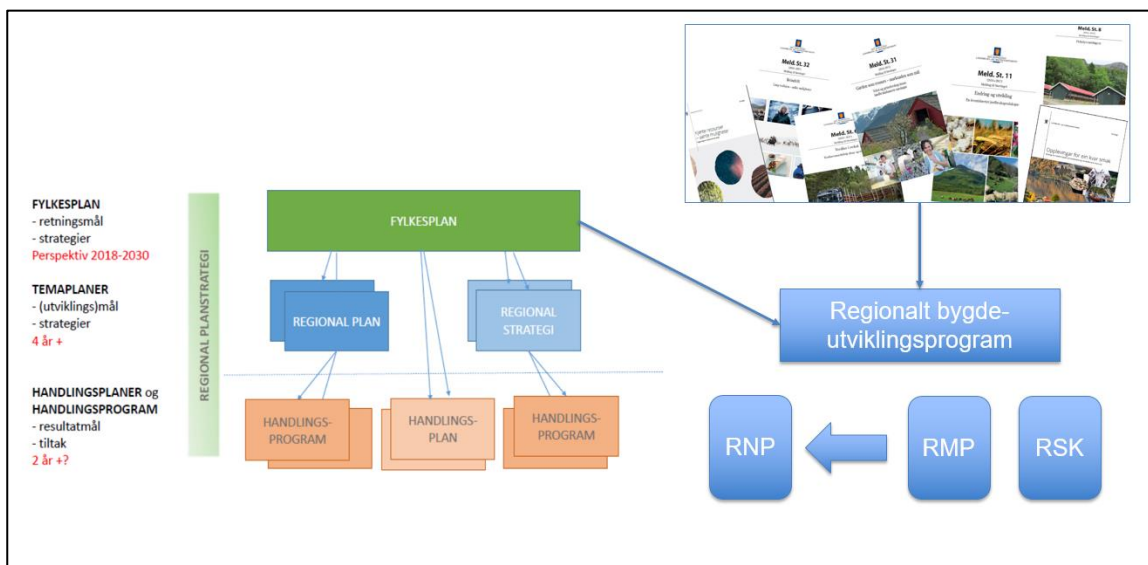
FYLKESPLAN
- retningsmål
- strategier
Perspektiv 2018-2030

TEMAPLANER
- (utviklings)mål
- strategier
4 år +

HANDLINGSPLANER og HANDLINGSPROGRAM
- resultatmål
- tiltak
2 år +?

REGIONAL PLANSTRATEGI

FYLKESPLAN

REGIONAL PLAN

REGIONAL STRATEGI

HANDLINGS-PROGRAM

HANDLINGS-PLAN

HANDLINGS-PROGRAM

Meld. St. 32

Meld. St. 31

Meld. St. 11

Meld. St. 8

Meld. St.

Endring og utvikling

Opplevingar for ein kvar smak

Regionalt bygde-utviklingsprogram

RNP

RMP

RSK